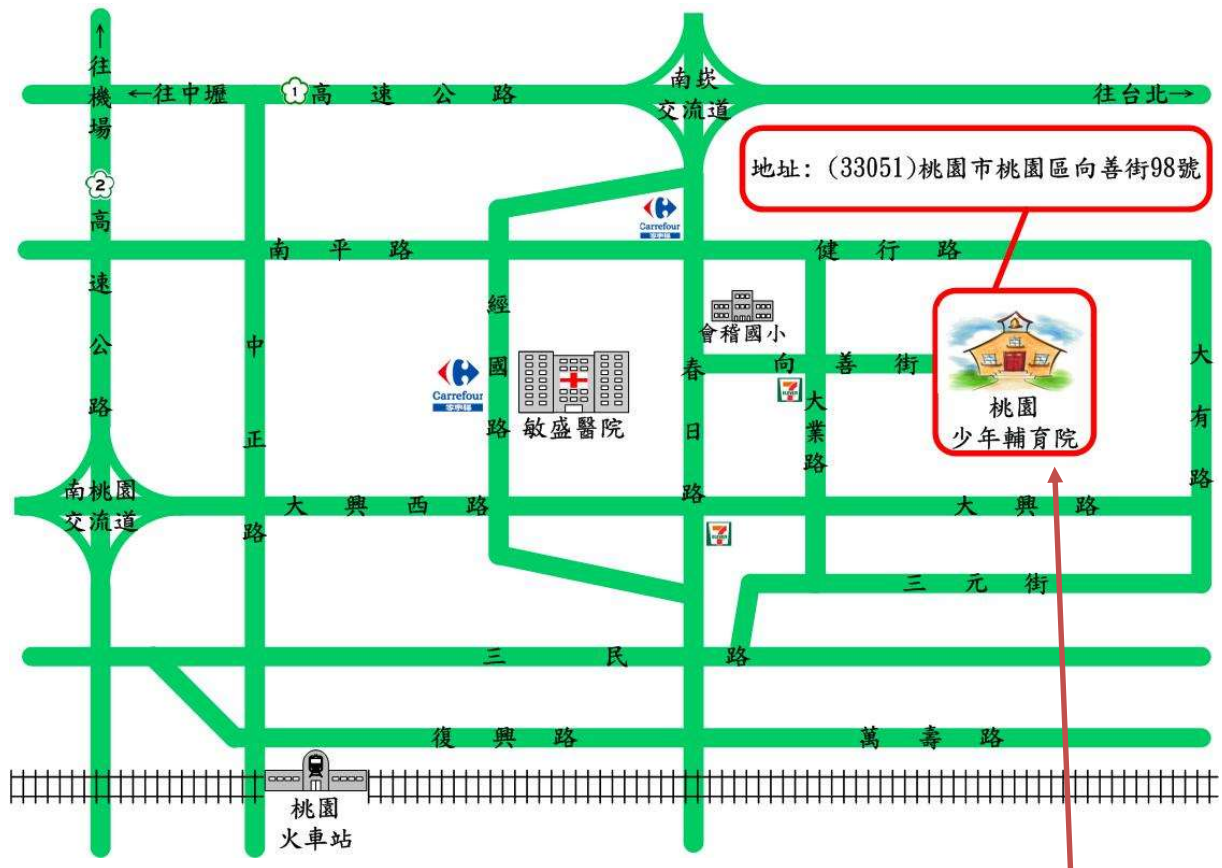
↑往機場

←往中壢 1 高 速 公 路

南崁交流道

往台北→

地址：(33051)桃園市桃園區向善街98號

2 高速公路

Carrefour 家樂福

南 平 路

健 行 路

經國路

會稽國小

中正路

Carrefour 家樂福

敏盛醫院

春日路

向 善 街

大業路

桃園少年輔育院

大有路

南桃園交流道

大 興 西 路

大 興 路

三 元 街

三 民 路

復 興 路

萬 壽 路

桃園火車站